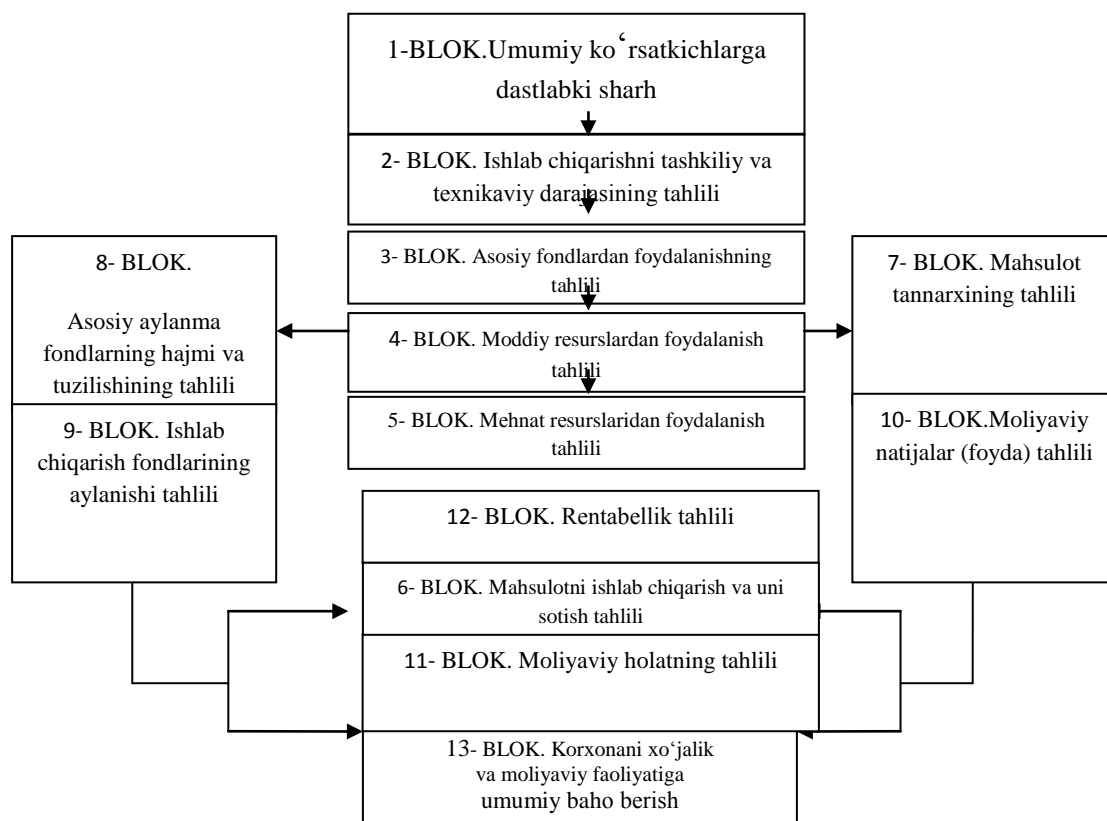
1-BLOK.Umumiy koʻrsatkichlarga dastlabki sharh

2- BLOK. Ishlab chiqarishni tashkiliy va texnikaviy darajasining tahlili

3- BLOK. Asosiy fondlardan foydalanishning tahlili

4- BLOK. Moddiy resurslardan foydalanish tahlili

5- BLOK. Mehnat resurslaridan foydalanish tahlili

8- BLOK.

Asosiy aylanma fondlarning hajmi va tuzilishining tahlili

9- BLOK. Ishlab chiqarish fondlarining aylanishi tahlili

7- BLOK. Mahsulot tannarxining tahlili

10- BLOK.Moliyaviy natijalar (foyda) tahlili

12- BLOK. Rentabellik tahlili

6- BLOK. Mahsulotni ishlab chiqarish va uni sotish tahlili

11- BLOK. Moliyaviy holatning tahlili

13- BLOK. Korxonani xoʻjalik va moliyaviy faoliyatiga umumiy baho berish